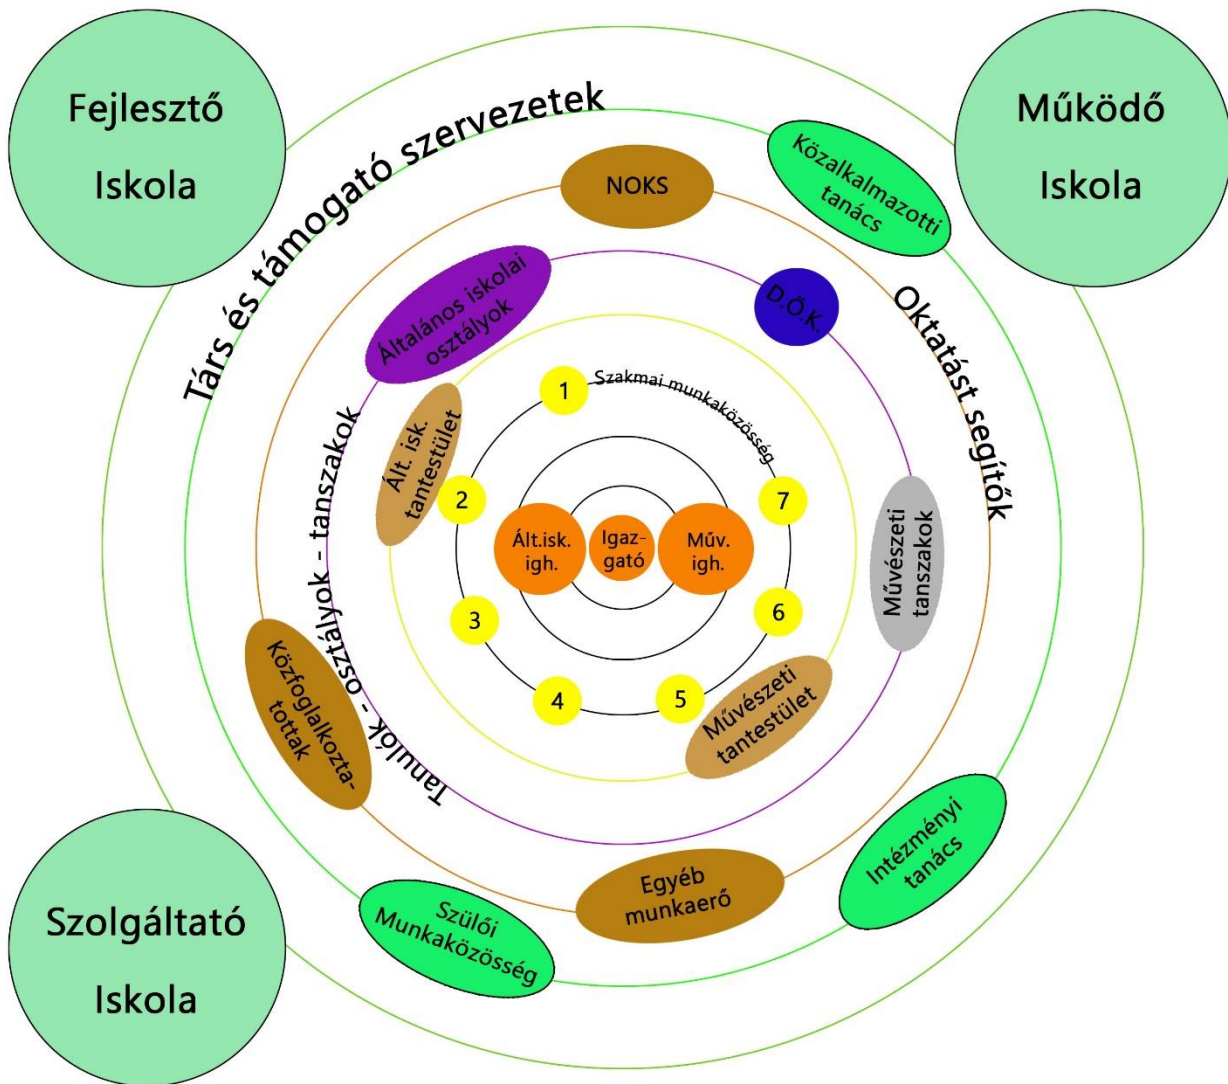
Fejlesztő Iskola

Működő Iskola

Társ és támogató szervezetek

NOKS

Közalkalmazotti tanács

Általános iskolai osztályok

D.Ö.K.

Oktatást segítők

Szakmai munkaközösség

1

Ált. isk. tantestület

2

7

Ált.isk. igh.

Igazgató

Műv. igh.

Művészeti tanszakok

Tanulók - osztályok - tanszakok

3

6

4

5

Művészeti tantestület

Közfoglalkoztatottak

Intézményi tanács

Egyéb munkaerő

Szülői Munkaközösség

Szolgáltató Iskola